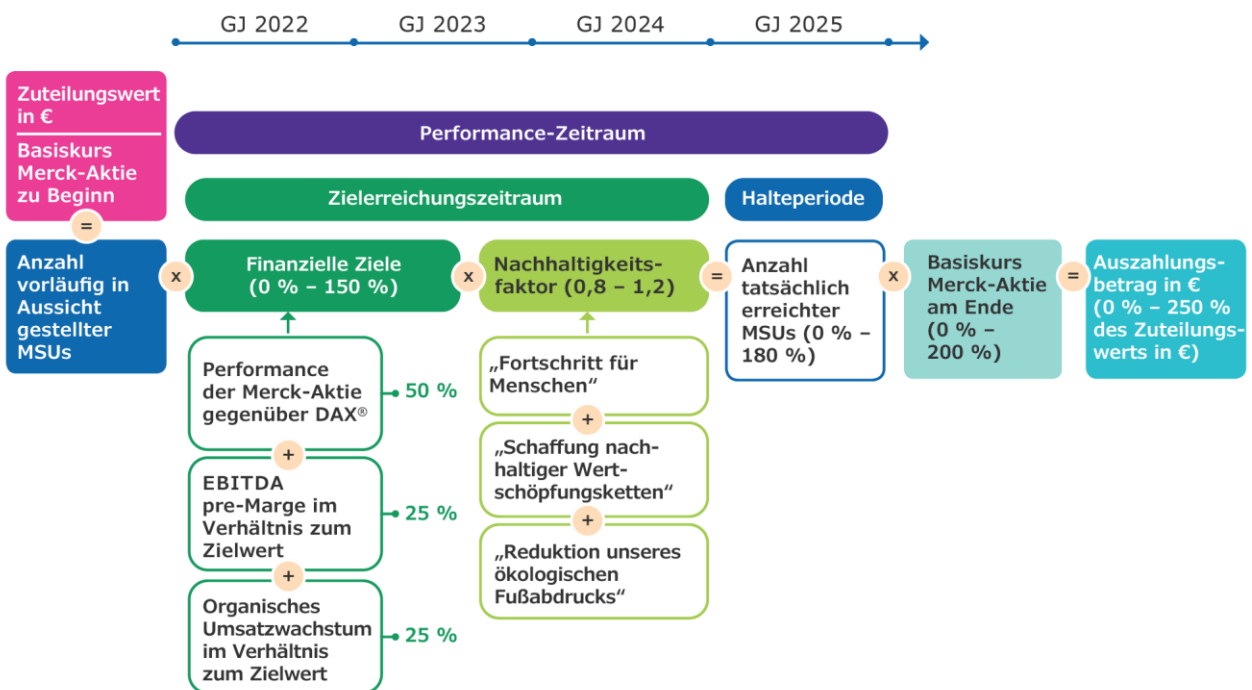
GJ 2022 GJ 2023 GJ 2024 GJ 2025

Zuteilungswert in €

Basiskurs Merck-Aktie zu Beginn

=

Performance-Zeitraum

Zielerreichungszeitraum

Halteperiode

Anzahl vorläufig in Aussicht gestellter MSUs

x

Finanzielle Ziele (0 % – 150 %)

x

Nachhaltigkeitsfaktor (0,8 – 1,2)

=

Anzahl tatsächlich erreichter MSUs (0 % – 180 %)

x

Basiskurs Merck-Aktie am Ende (0 % – 200 %)

=

Auszahlungsbetrag in € (0 % – 250 % des Zuteilungswerts in €)

Performance der Merck-Aktie gegenüber DAX® 50 %

+

EBITDA pre-Marge im Verhältnis zum Zielwert 25 %

+

Organisches Umsatzwachstum im Verhältnis zum Zielwert 25 %

„Fortschritt für Menschen“

+

„Schaffung nachhaltiger Wertschöpfungsketten“

+

„Reduktion unseres ökologischen Fußabdrucks“